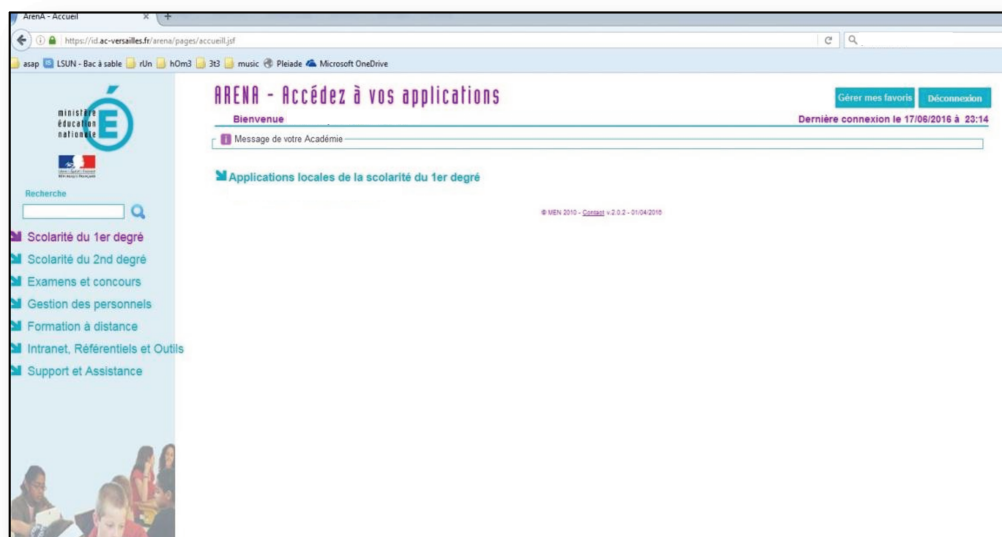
ArenA - Accueil

https://id.ac-versailles.fr/arena/pages/accueil.jsf

asap LSUN - Bac à sable rUn hOm3 3t3 music Pleiade Microsoft OneDrive

ministère éducation nationale

Recherche

Scolarité du 1er degré
Scolarité du 2nd degré
Examens et concours
Gestion des personnels
Formation à distance
Intranet, Référentiels et Outils
Support et Assistance

ARENA - Accédez à vos applications

Gérer mes favoris Déconnexion

Bienvenue

Dernière connexion le 17/06/2016 à 23:14

Message de votre Académie

Applications locales de la scolarité du 1er degré

© MEN 2010 - Contact v.2.0.2 - 01/04/2015